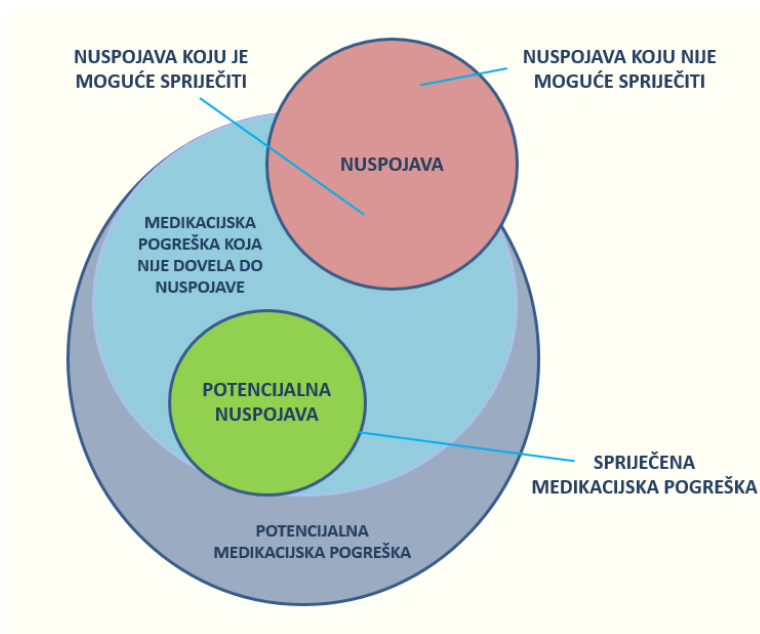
NUSPOJAVA KOJU JE MOGUĆE SPRIJEČITI

NUSPOJAVA KOJU NIJE MOGUĆE SPRIJEČITI

NUSPOJAVA

MEDIKACIJSKA POGREŠKA KOJA NIJE DOVELA DO NUSPOJAVE

POTENCIJALNA NUSPOJAVA

SPRIJEČENA MEDIKACIJSKA POGREŠKA

POTENCIJALNA MEDIKACIJSKA POGREŠKA